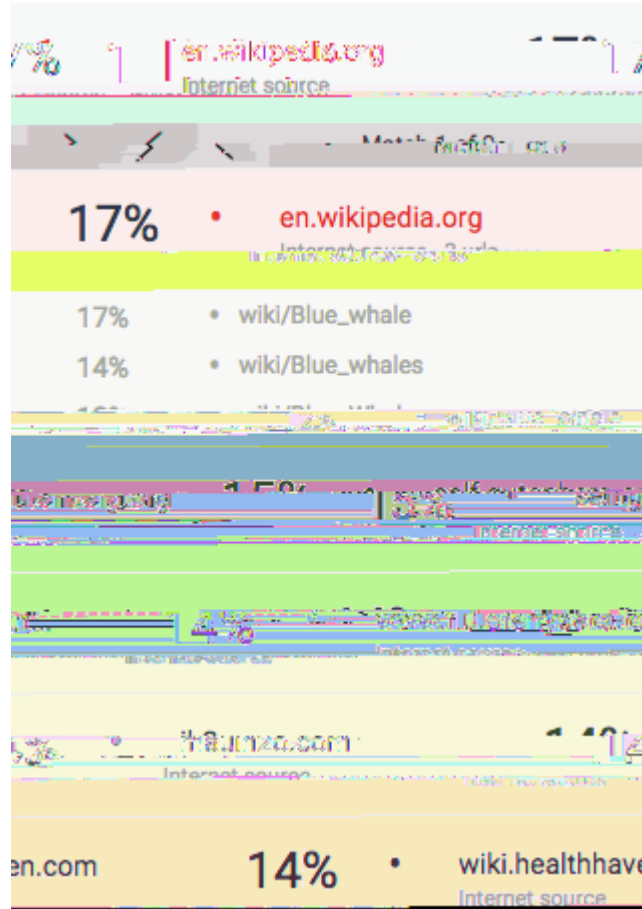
7% en.wikipedia.org
Internet source

17% en.wikipedia.org
Internet source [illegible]

17% wiki/Blue_whale
14% wiki/Blue_whales

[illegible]

Internet source

4% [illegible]

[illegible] thaumza.com
Internet source

en.com 14% wiki.healthhave
Internet source